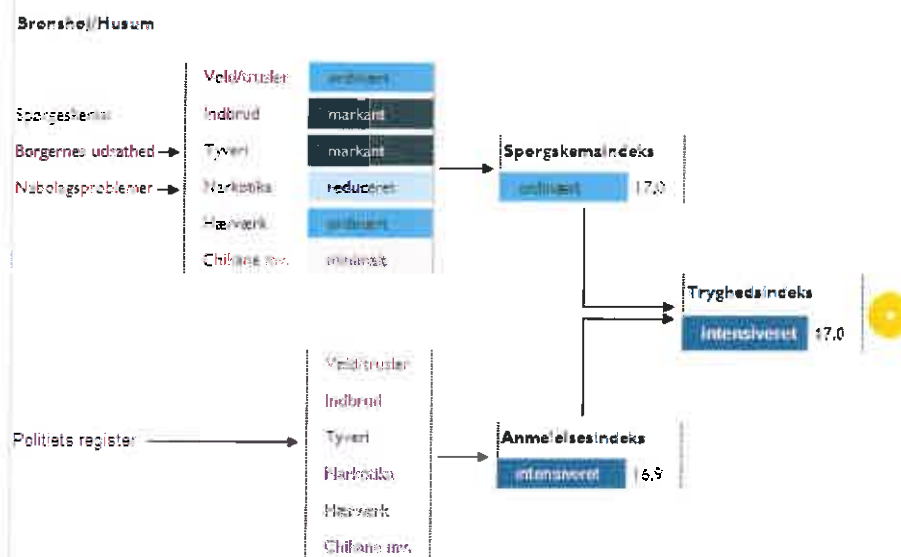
Brønshøj/Husum

Spørgeskema:
Borgernes udsathed
Nabolagsproblemer

Vold/trusler — ordinært
Indbrud — markant
Tyveri — markant
Narkotika — reduceret
Hærværk — ordinært
Chikane mv. — minimalt

Spørgeskemaindeks
ordinært 17,0

Tryghedsindeks
intensiveret 17,0

Politiets register

Vold/trusler
Indbrud
Tyveri
Narkotika
Hærværk
Chikane mv.

Anmeldelsesindeks
intensiveret 16,9